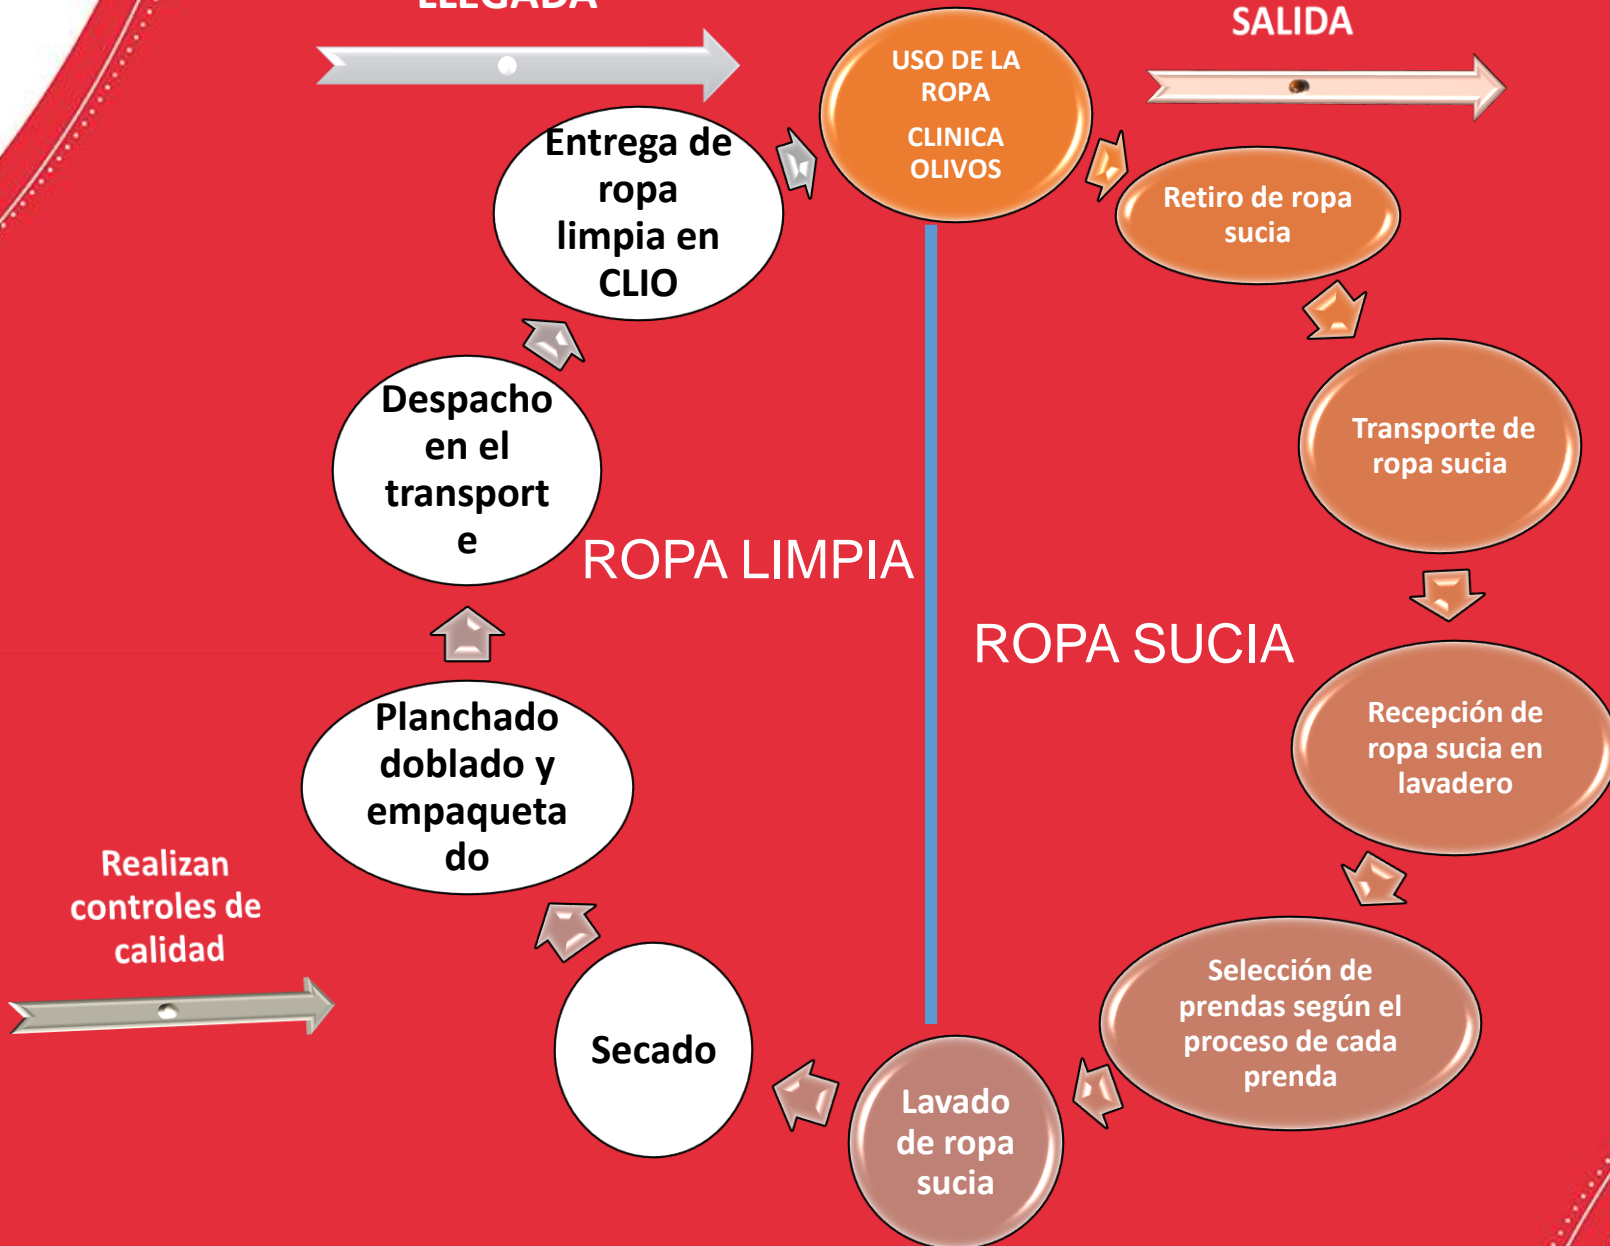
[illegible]

SALIDA

USO DE LA ROPA
CLINICA OLIVOS

Retiro de ropa sucia

Transporte de ropa sucia

Recepción de ropa sucia en lavadero

Selección de prendas según el proceso de cada prenda

Lavado de ropa sucia

Secado

Planchado doblado y empaquetado

Despacho en el transporte

Entrega de ropa limpia en CLIO

ROPA LIMPIA

ROPA SUCIA

Realizan controles de calidad